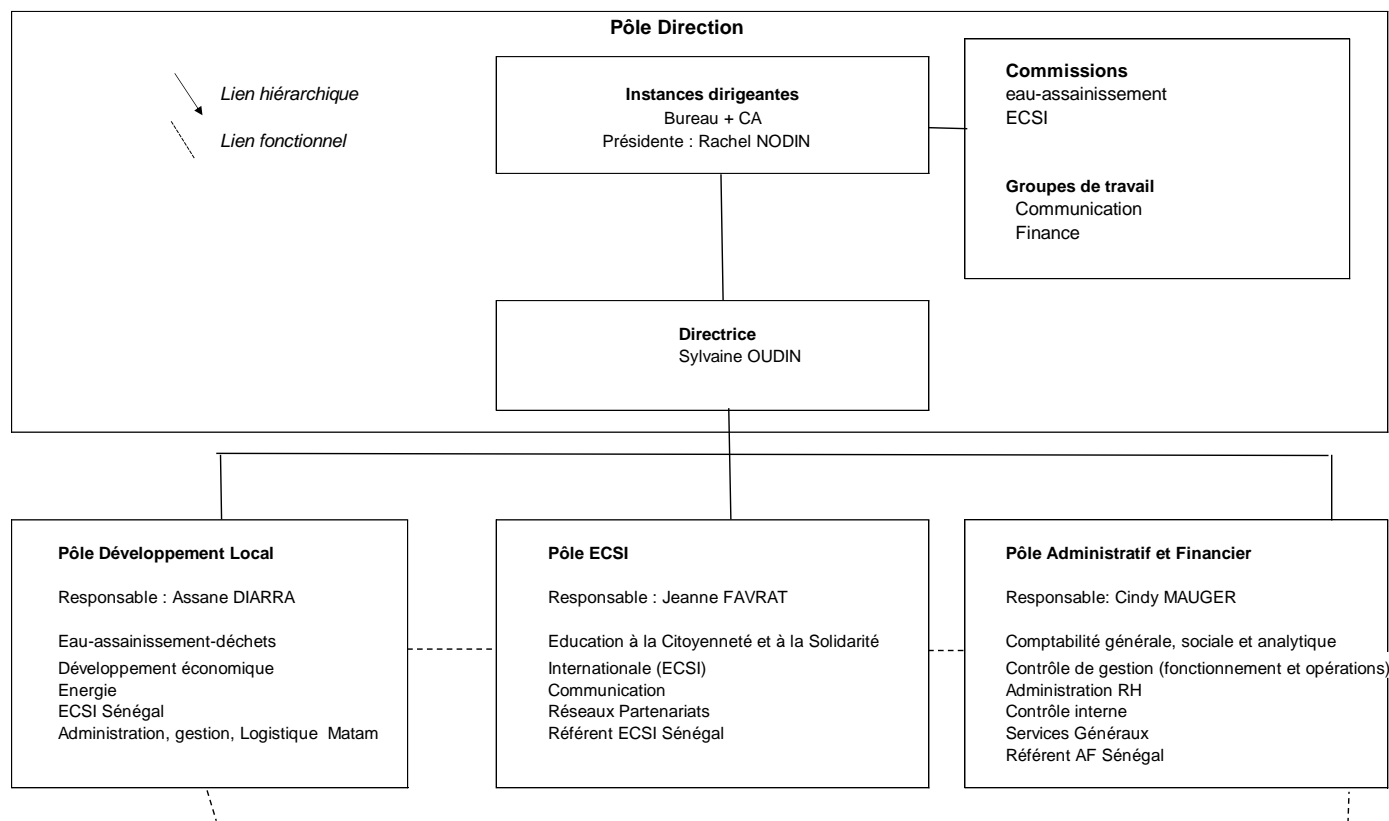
Pôle Direction

Lien hiérarchique

Lien fonctionnel

Instances dirigeantes
Bureau + CA
Présidente : Rachel NODIN

Commissions
eau-assainissement
ECSI

Groupes de travail
Communication
Finance

Directrice
Sylvaine OUDIN

Pôle Développement Local

Responsable : Assane DIARRA

Eau-assainissement-déchets
Développement économique
Energie
ECSI Sénégal
Administration, gestion, Logistique Matam

Pôle ECSI

Responsable : Jeanne FAVRAT

Education à la Citoyenneté et à la Solidarité Internationale (ECSI)
Communication
Réseaux Partenariats
Référent ECSI Sénégal

Pôle Administratif et Financier

Responsable: Cindy MAUGER

Comptabilité générale, sociale et analytique
Contrôle de gestion (fonctionnement et opérations)
Administration RH
Contrôle interne
Services Généraux
Référent AF Sénégal